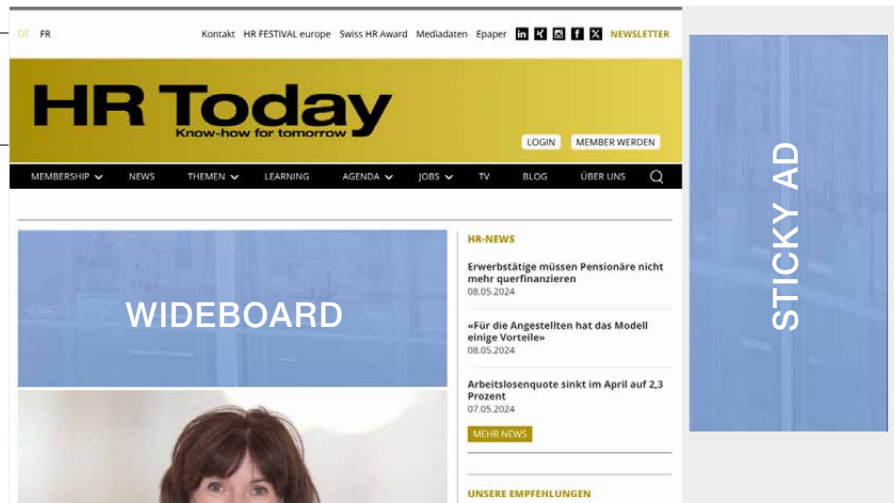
DE FR

Kontakt HR FESTIVAL europe Swiss HR Award Mediadaten Epaper NEWSLETTER

HR Today
Know-how for tomorrow

LOGIN MEMBER WERDEN

MEMBERSHIP NEWS THEMEN LEARNING AGENDA JOBS TV BLOG ÜBER UNS

WIDEBOARD

HR-NEWS

Erwerbstätige müssen Pensionäre nicht mehr querfinanzieren
08.05.2024

«Für die Angestellten hat das Modell einige Vorteile»
08.05.2024

Arbeitslosenquote sinkt im April auf 2,3 Prozent
07.05.2024

MEHR NEWS

UNSERE EMPFEHLUNGEN

STICKY AD